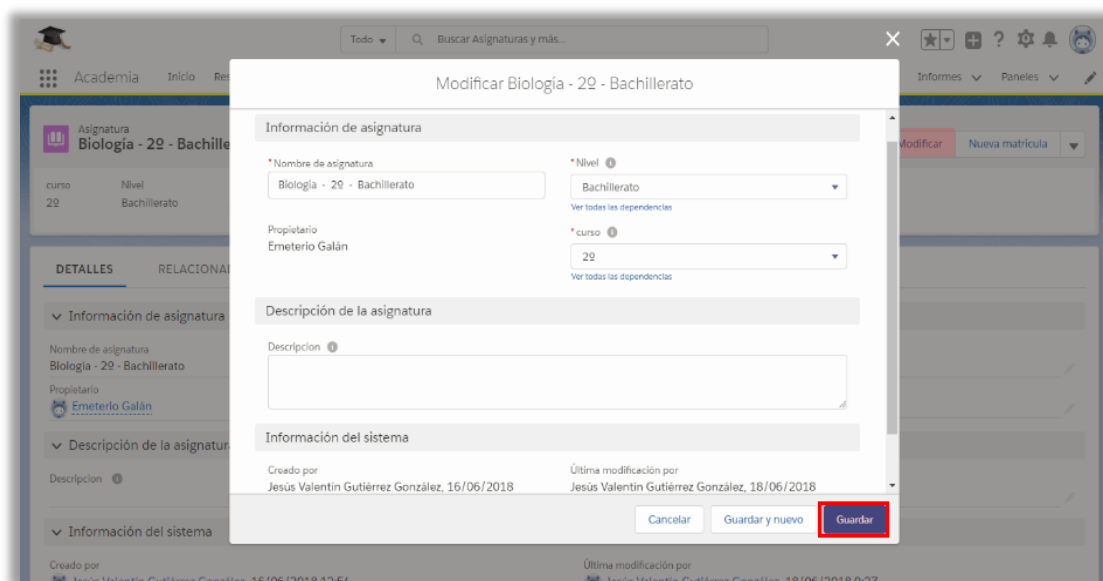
Todo ▾ Buscar Asignaturas y más...

Academia Inicio Re

Informes Paneles

Asignatura
Biología - 2º - Bachille

Modificar Nueva matrícula

curso 2º
Nivel Bachillerato

DETALLES RELACIONA

Información de asignatura
Nombre de asignatura
Biología - 2º - Bachillerato
Propietario
Emeterio Galán

Descripción de la asignatura
Descripcion

Información del sistema
Creado por
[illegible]

Última modificación por
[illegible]

Modificar Biología - 2º - Bachillerato

Información de asignatura

*Nombre de asignatura
Biología - 2º - Bachillerato

*Nivel
Bachillerato
Ver todas las dependencias

Propietario
Emeterio Galán

*curso
2º
Ver todas las dependencias

Descripción de la asignatura

Descripcion

Información del sistema

Creado por
Jesús Valentín Gutiérrez González, 16/06/2018

Última modificación por
Jesús Valentín Gutiérrez González, 18/06/2018

Cancelar Guardar y nuevo Guardar